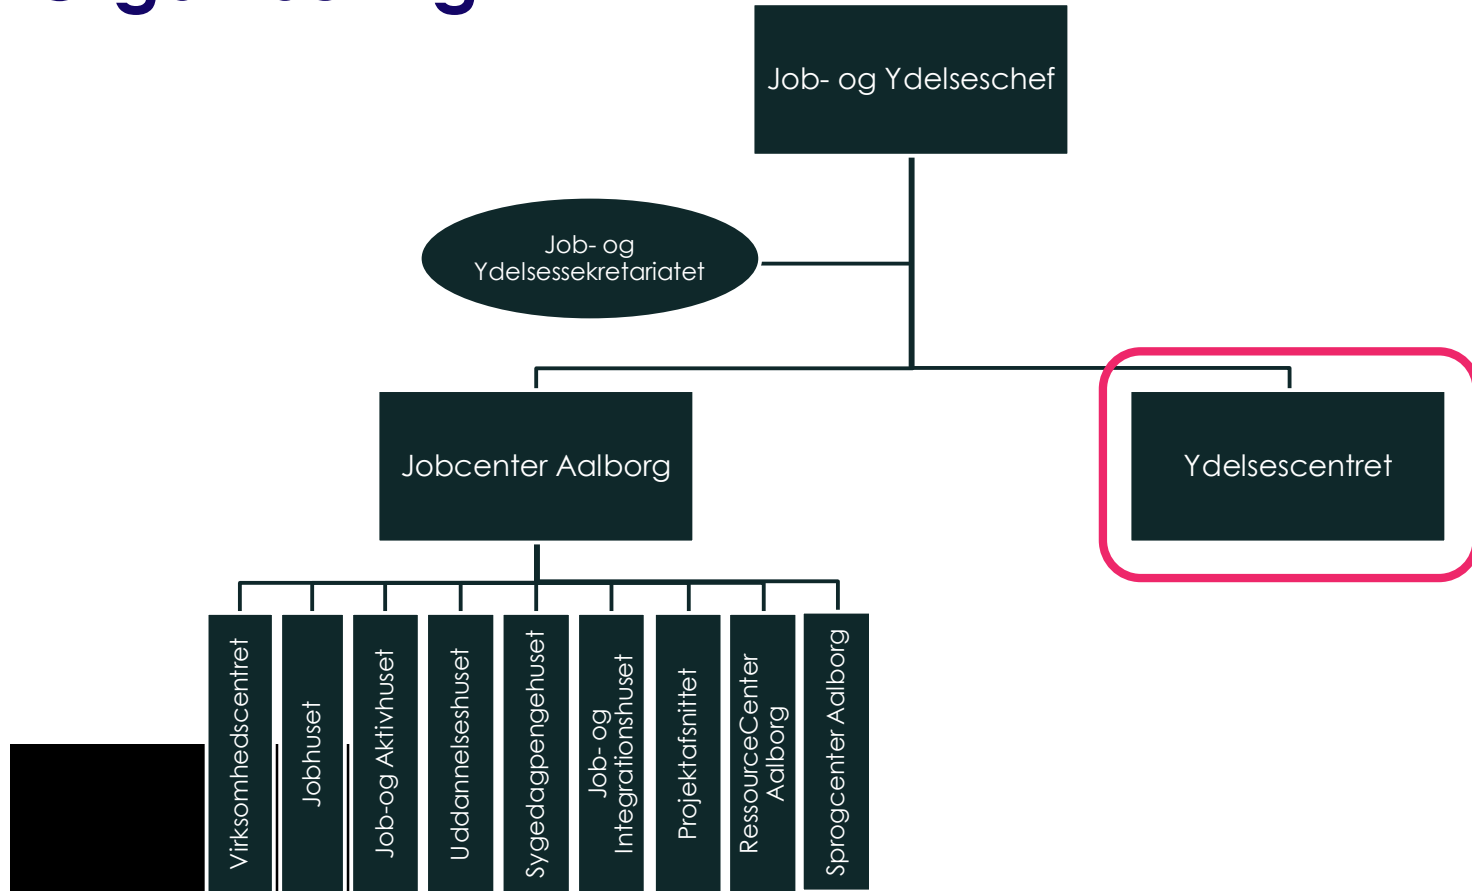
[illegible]

Job- og Ydelseschef

Job- og Ydelsessekretariatet

Jobcenter Aalborg

Ydelsescentret

Virksomhedscentret

Jobhuset

Job-og Aktivhuset

Uddannelseshuset

Sygedagpengehuset

Job- og Integrationshuset

Projektafsnittet

RessourceCenter Aalborg

Sprogcenter Aalborg